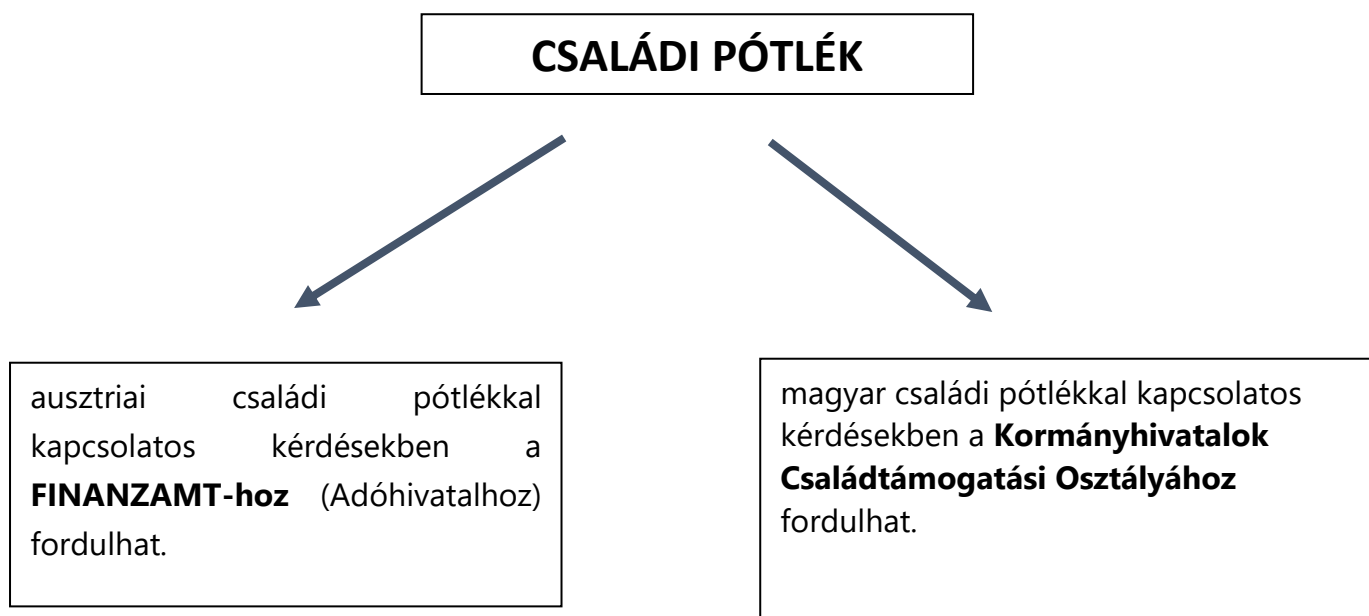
CSALÁDI PÓTLÉK

ausztriai családi pótlékkal kapcsolatos kérdésekben a **FINANZAMT-hoz** (Adóhivatalhoz) fordulhat.

magyar családi pótlékkal kapcsolatos kérdésekben a **Kormányhivatalok Családtámogatási Osztályához** fordulhat.